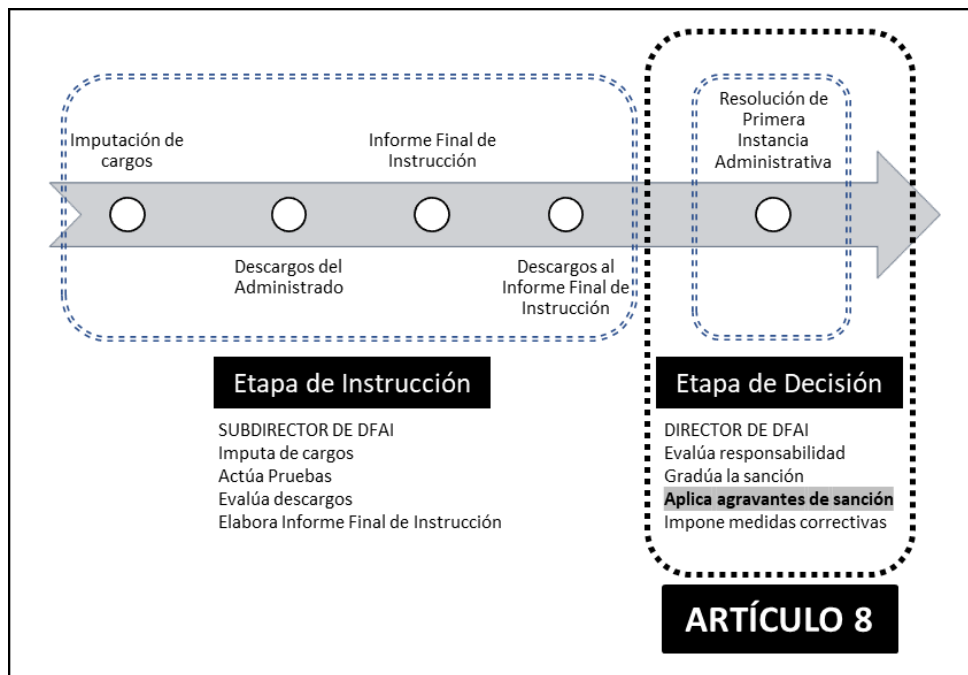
Imputación de cargos

Informe Final de Instrucción

Resolución de Primera Instancia Administrativa

Descargos del Administrado

Descargos al Informe Final de Instrucción

Etapa de Instrucción

SUBDIRECTOR DE DFAI
Imputa de cargos
Actúa Pruebas
Evalúa descargos
Elabora Informe Final de Instrucción

Etapa de Decisión

DIRECTOR DE DFAI
Evalúa responsabilidad
Gradúa la sanción
**Aplica agravantes de sanción**
Impone medidas correctivas

ARTÍCULO 8